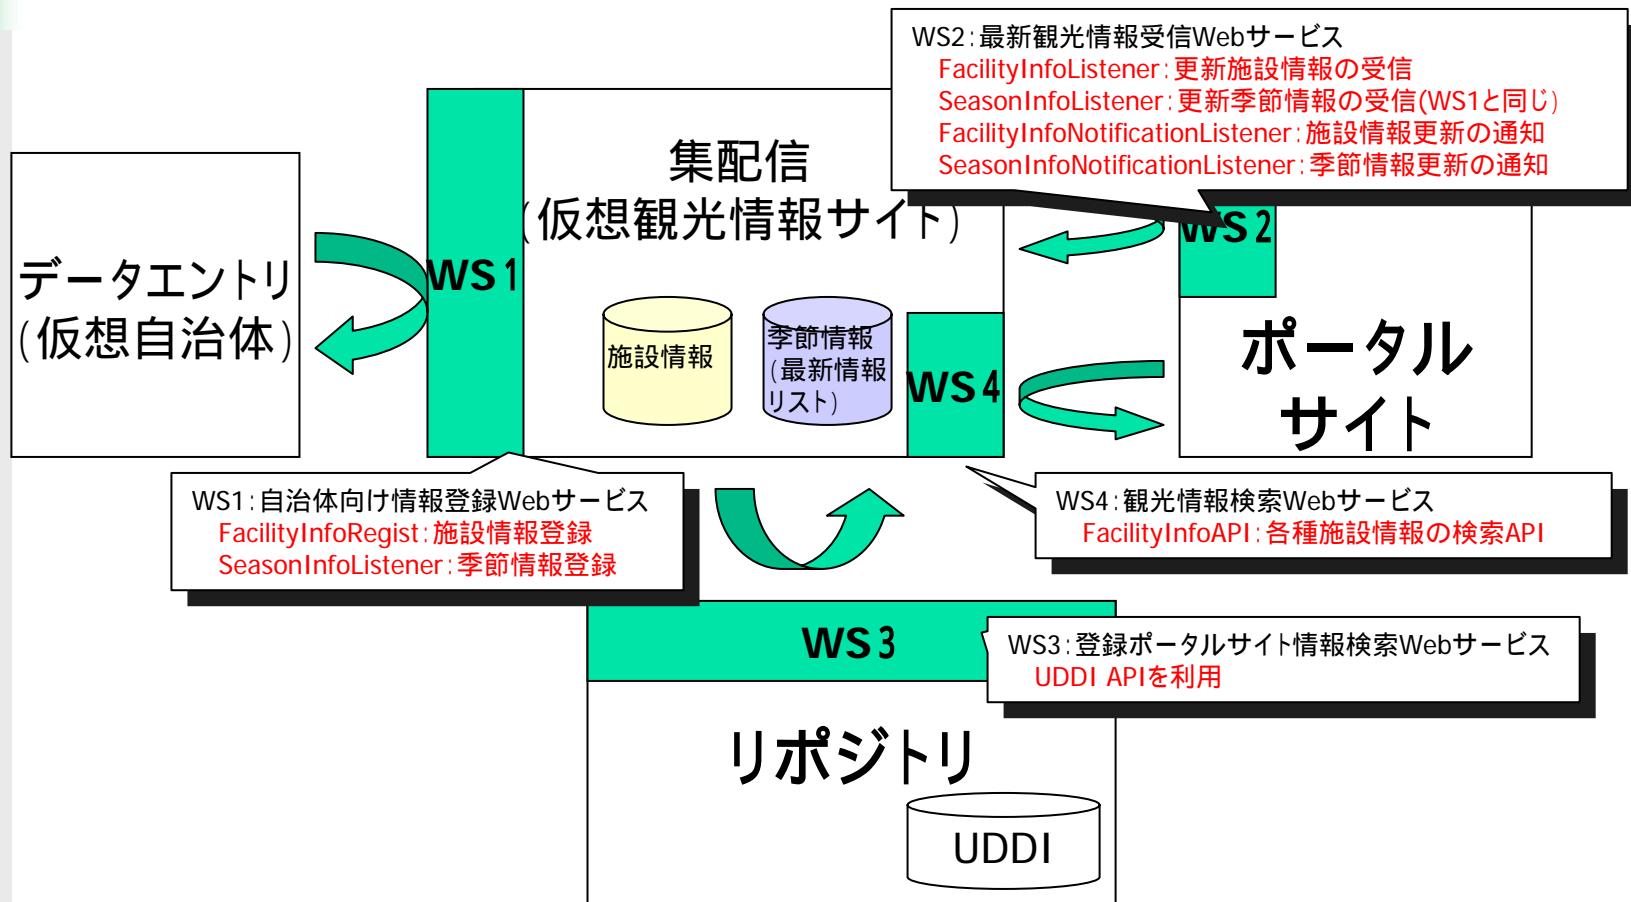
WS2:最新観光情報受信Webサービス
FacilityInfoListener:更新施設情報の受信
SeasonInfoListener:更新季節情報の受信(WS1と同じ)
FacilityInfoNotificationListener:施設情報更新の通知
SeasonInfoNotificationListener:季節情報更新の通知

データエントリ
(仮想自治体)

WS1

集配信
(仮想観光情報サイト)

施設情報

季節情報
(最新情報リスト)

WS4

WS2

ポータルサイト

WS1:自治体向け情報登録Webサービス
FacilityInfoRegist:施設情報登録
SeasonInfoListener:季節情報登録

WS4:観光情報検索Webサービス
FacilityInfoAPI:各種施設情報の検索API

WS3

WS3:登録ポータルサイト情報検索Webサービス
UDDI APIを利用

リポジトリ

UDDI